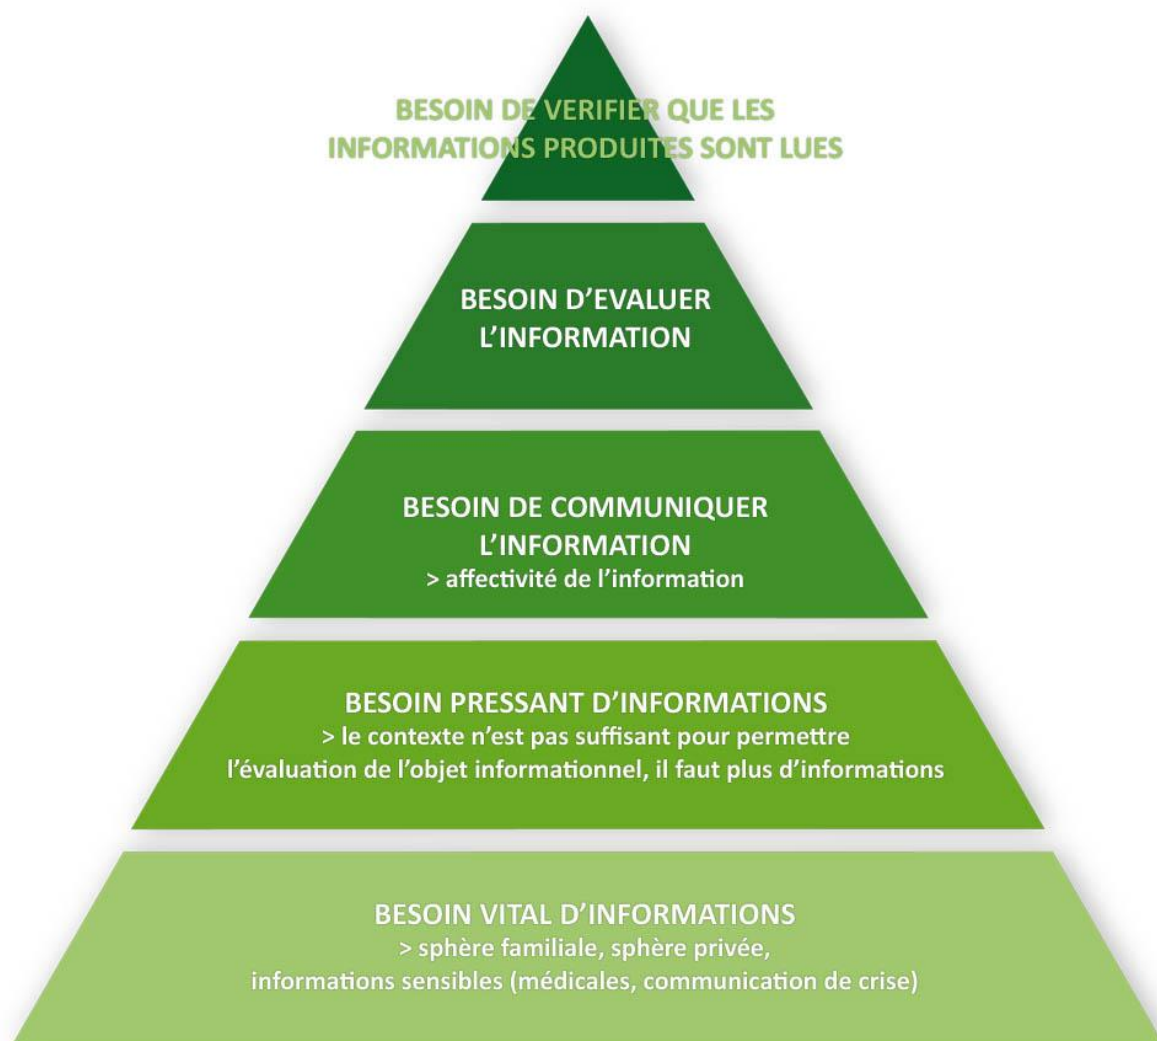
BESOIN DE VERIFIER QUE LES INFORMATIONS PRODUITES SONT LUES

BESOIN D'EVALUER L'INFORMATION

BESOIN DE COMMUNIQUER L'INFORMATION
> affectivité de l'information

BESOIN PRESSANT D'INFORMATIONS
> le contexte n'est pas suffisant pour permettre l'évaluation de l'objet informationnel, il faut plus d'informations

BESOIN VITAL D'INFORMATIONS
> sphère familiale, sphère privée, informations sensibles (médicales, communication de crise)